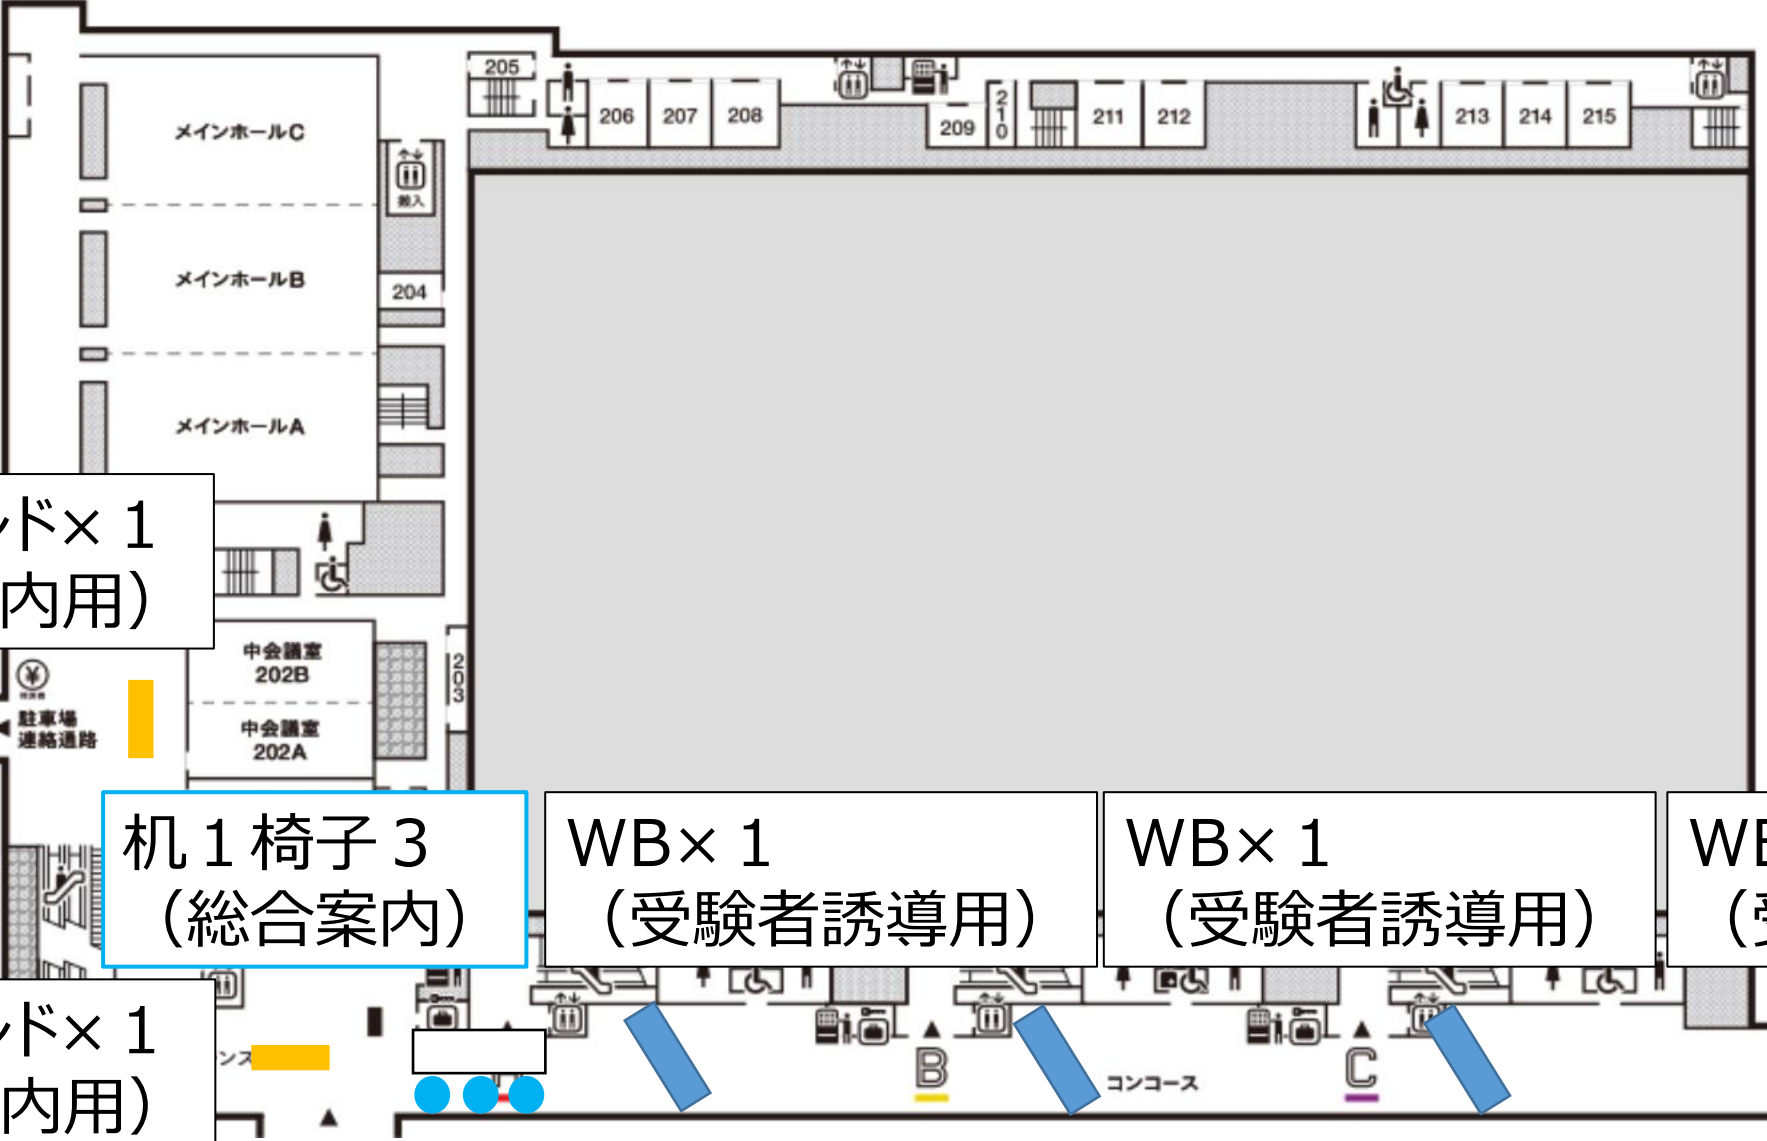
205
206
207
208
209
210
211
212
213
214
215
メインホールC
搬入
メインホールB
204
メインホールA
ド× 1
内用)
中会議室 202B
中会議室 202A
203
駐車場 連絡通路
机 1 椅子 3 (総合案内)
WB× 1 (受験者誘導用)
WB× 1 (受験者誘導用)
WE
(受
ド× 1
内用)
ンス
B
コンコース
C